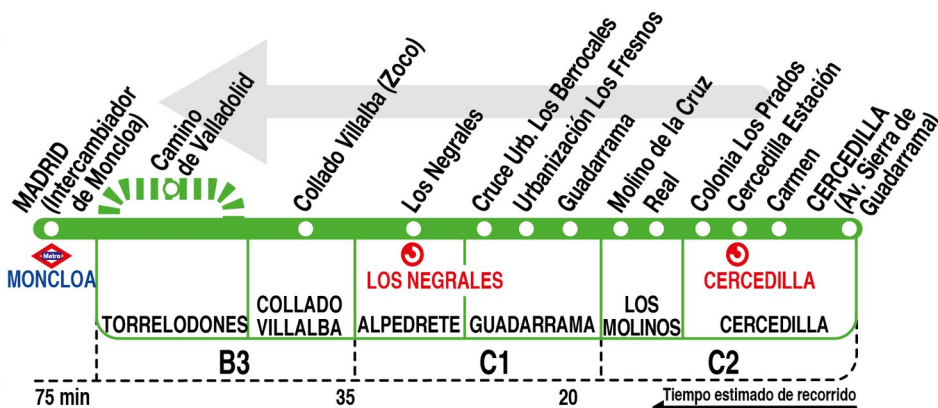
MADRID (Intercambiador de Moncloa)
Camino de Valladolid
Collado Villalba (Zoco)
Los Negrales
Cruce Urb. Los Berrocales
Urbanización Los Fresnos
Guadarrama
Molino de la Cruz
Real
Colonia Los Prados
Cercedilla Estación
Carmen
CERCEDILLA (Av. Sierra de Guadarrama)

Metro
MONCLOA

LOS NEGRALES
CERCEDILLA

TORRELODONES
COLLADO VILLALBA
ALPEDRETE
GUADARRAMA
LOS MOLINOS
CERCEDILLA

B3
C1
C2

75 min
35
20
Tiempo estimado de recorrido